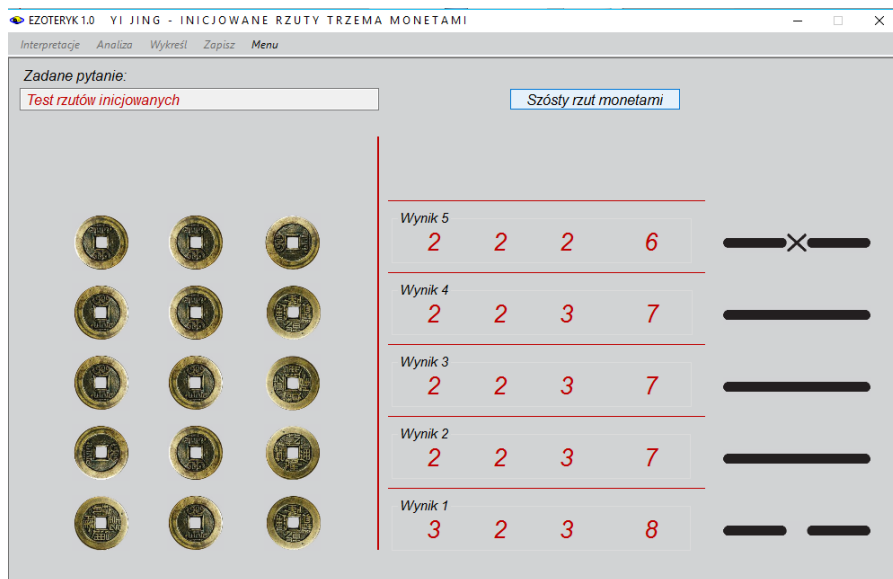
EZOTERYK 1.0 YI JING - INICJOWANE RZUTY TRZEMA MONETAMI

Interpretacje Analiza Wykreśl Zapisz Menu

Zadane pytanie:

Test rzutów inicjowanych

Szósty rzut monetami

Wynik 5
2 2 2 6

Wynik 4
2 2 3 7

Wynik 3
2 2 3 7

Wynik 2
2 2 3 7

Wynik 1
3 2 3 8